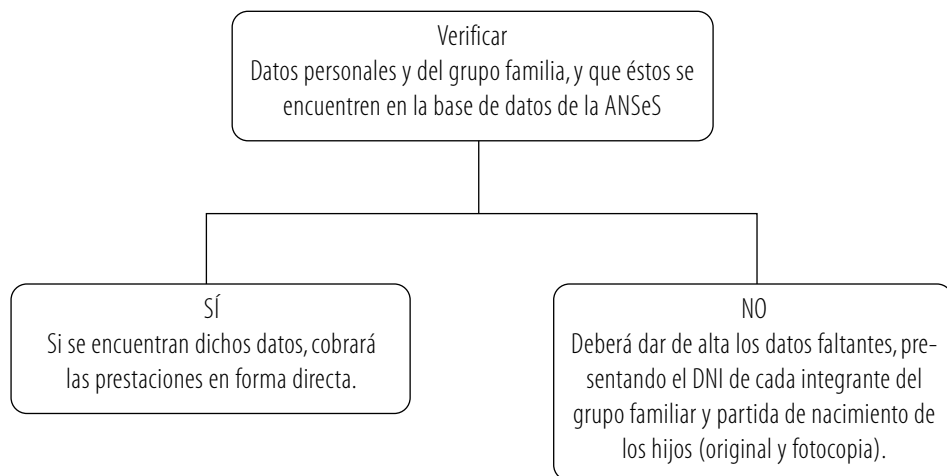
Verificar
Datos personales y del grupo familia, y que éstos se encuentren en la base de datos de la ANSeS

SÍ
Si se encuentran dichos datos, cobrará las prestaciones en forma directa.

NO
Deberá dar de alta los datos faltantes, presentando el DNI de cada integrante del grupo familiar y partida de nacimiento de los hijos (original y fotocopia).